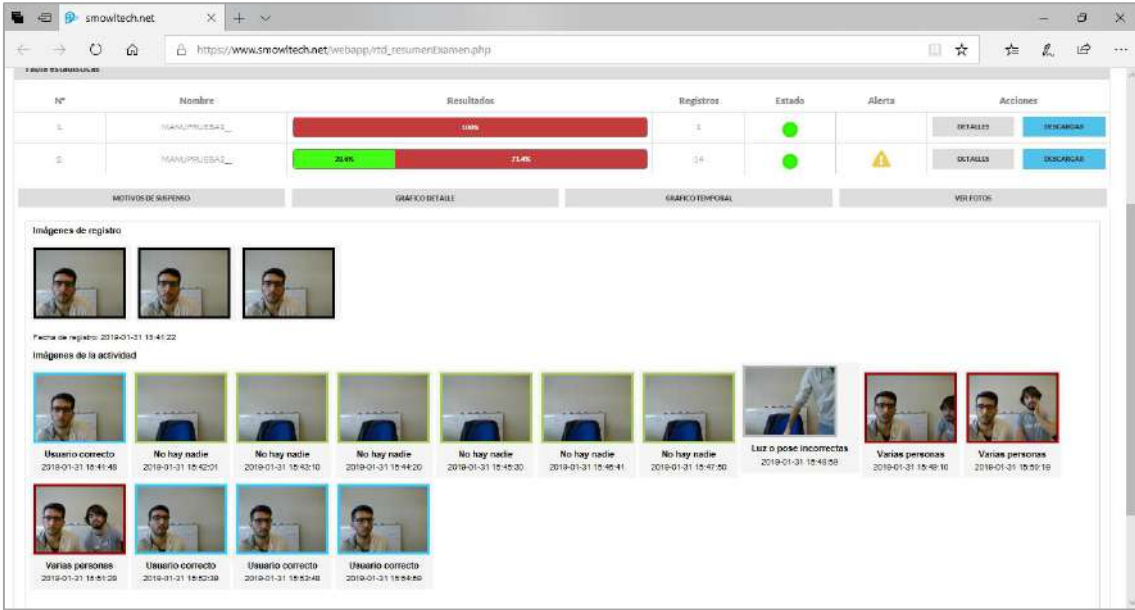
smowltech.net

https://www.smowltech.net/webapp/rtd_resumenExamen.php

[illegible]

| Nº | Nombre | Resultados | Registros | Estado | Alerta | Acciones |
|---|---|---|---|---|---|---|
| 1 | MANUPRUEBAS_ | 100% | 3 | | | DETALLES DESCARGAR |
| 2 | MANUPRUEBAS_ | 28.6% 71.4% | 14 | | | DETALLES DESCARGAR |

MOTIVOS DE SUSPENSO
GRAFICO DETALLE
GRAFICO TEMPORAL
VER FOTOS

Imágenes de registro

Fecha de registro: 2018-01-31 15:41:22

Imágenes de la actividad

Usuario correcto
2018-01-31 15:41:48

No hay nadie
2018-01-31 15:42:01

No hay nadie
2018-01-31 15:43:10

No hay nadie
2018-01-31 15:44:20

No hay nadie
2018-01-31 15:45:30

No hay nadie
2018-01-31 15:46:41

No hay nadie
2018-01-31 15:47:50

Luz o pose incorrectas
2018-01-31 15:48:59

Varias personas
2018-01-31 15:49:10

Varias personas
2018-01-31 15:50:19

Varias personas
2018-01-31 15:51:29

Usuario correcto
2018-01-31 15:52:39

Usuario correcto
2018-01-31 15:53:48

Usuario correcto
2018-01-31 15:54:59